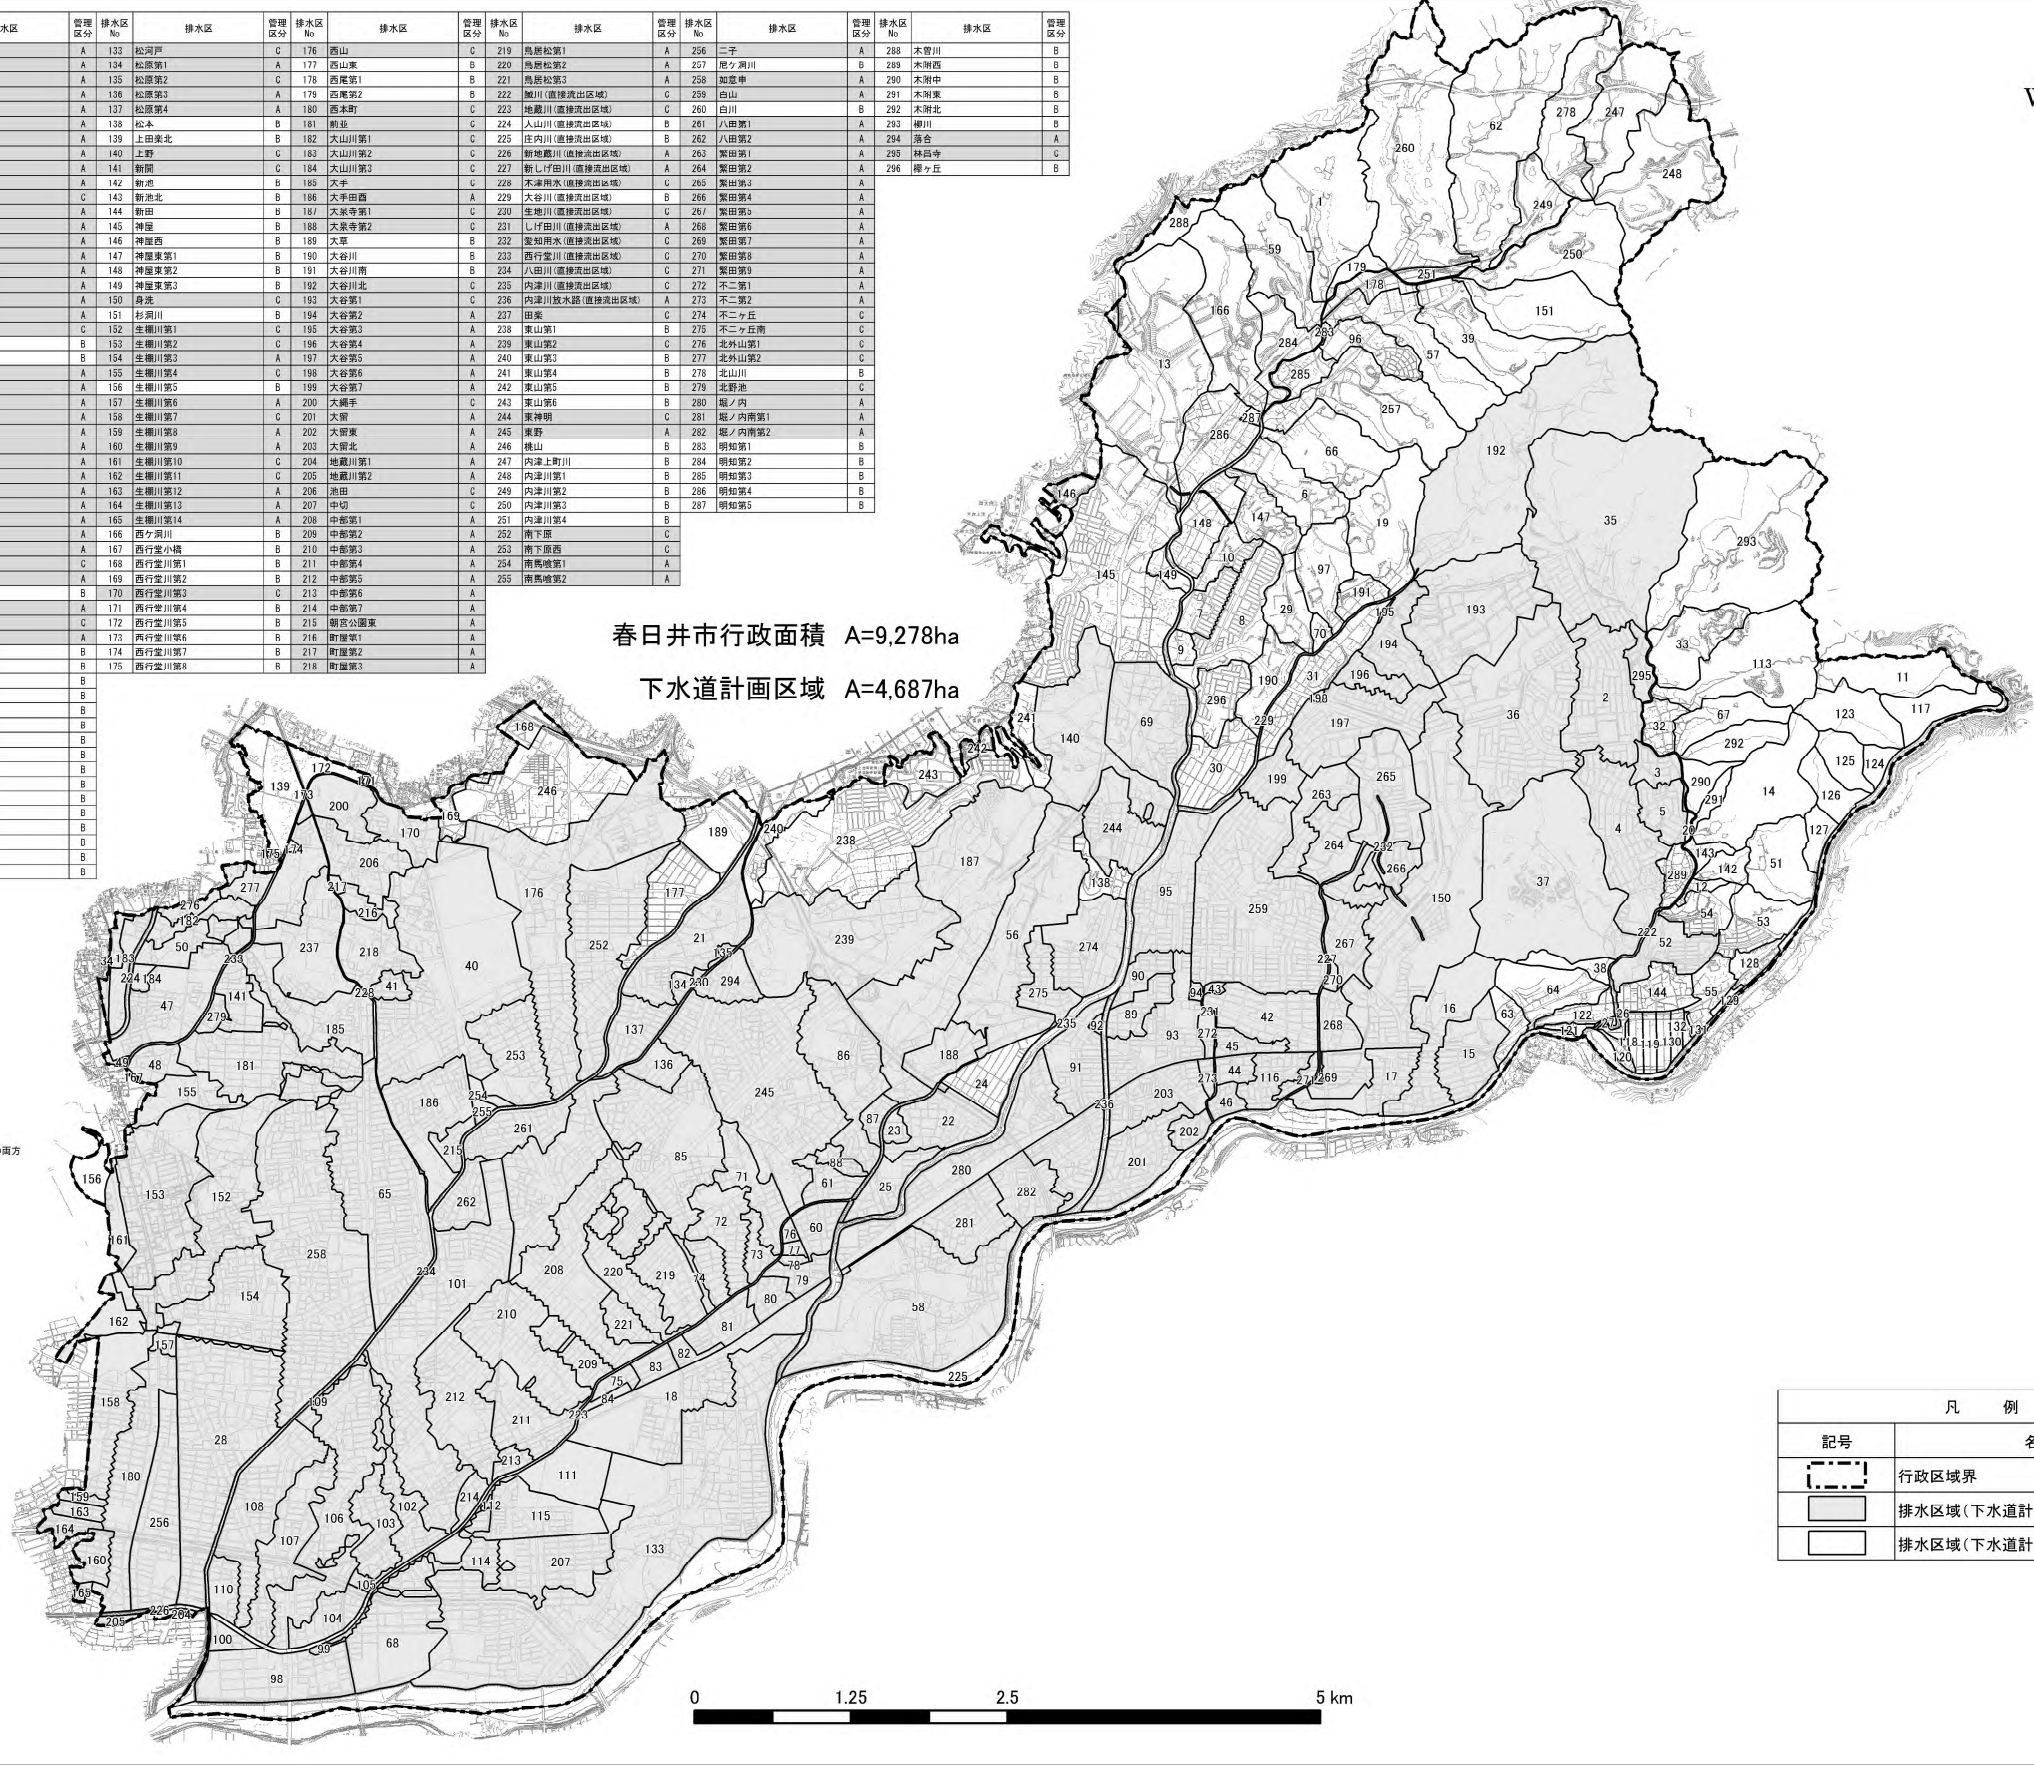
| 水区 | 管理区分 | 排水区No | 排水区 | 管理区分 | 排水区No | 排水区 | 管理区分 | 排水区No | 排水区 | 管理区分 | 排水区No | 排水区 | 管理区分 | 排水区No | 排水区 | 管理区分 |
|---|---|---|---|---|---|---|---|---|---|---|---|---|---|---|---|---|
| | A | 133 | 松河戸 | C | 176 | 西山 | C | 219 | 鳥居松第1 | A | 256 | 二子 | A | 288 | 木曽川 | B |
| | A | 134 | 松原第1 | A | 177 | 西山東 | B | 220 | 鳥居松第2 | A | 257 | 尼ケ洞川 | B | 289 | 木附西 | B |
| | A | 135 | 松原第2 | C | 178 | 西尾第1 | B | 221 | 鳥居松第3 | A | 258 | 如意申 | A | 290 | 木附中 | B |
| | A | 136 | 松原第3 | A | 179 | 西尾第2 | B | 222 | 諏川(直接流出区域) | C | 259 | 白山 | A | 291 | 木附東 | B |
| | A | 137 | 松原第4 | A | 180 | 西本町 | C | 223 | 地蔵川(直接流出区域) | C | 260 | 白川 | B | 292 | 木附北 | B |
| | A | 138 | 松本 | B | 181 | 前並 | C | 224 | 人山川(直接流出区域) | B | 261 | 八田第1 | A | 293 | 柳川 | B |
| | A | 139 | 上田楽北 | B | 182 | 大山川第1 | C | 225 | 庄内川(直接流出区域) | B | 262 | 八田第2 | A | 294 | 落合 | A |
| | A | 140 | 上野 | C | 183 | 大山川第2 | C | 226 | 新地蔵川(直接流出区域) | A | 263 | 繁田第1 | A | 295 | 林昌寺 | C |
| | A | 141 | 新開 | C | 184 | 大山川第3 | C | 227 | 新しげ田川(直接流出区域) | A | 264 | 繁田第2 | A | 296 | 欅ヶ丘 | B |
| | A | 142 | 新池 | B | 185 | 大手 | C | 228 | 木津用水(直接流出区域) | C | 265 | 繁田第3 | A | | | |
| | C | 143 | 新池北 | B | 186 | 大手田酉 | A | 229 | 大谷川(直接流出区域) | B | 266 | 繁田第4 | A | | | |
| | A | 144 | 新田 | B | 187 | 大泉寺第1 | C | 230 | 生地川(直接流出区域) | C | 267 | 繁田第5 | A | | | |
| | A | 145 | 神屋 | B | 188 | 大泉寺第2 | C | 231 | しげ田川(直接流出区域) | A | 268 | 繁田第6 | A | | | |
| | A | 146 | 神屋西 | B | 189 | 大草 | B | 232 | 愛知用水(直接流出区域) | C | 269 | 繁田第7 | A | | | |
| | A | 147 | 神屋東第1 | B | 190 | 大谷川 | B | 233 | 西行堂川(直接流出区域) | C | 270 | 繁田第8 | A | | | |
| | A | 148 | 神屋東第2 | B | 191 | 大谷川南 | B | 234 | 八田川(直接流出区域) | C | 271 | 繁田第9 | A | | | |
| | A | 149 | 神屋東第3 | B | 192 | 大谷川北 | C | 235 | 内津川(直接流出区域) | C | 272 | 不二第1 | A | | | |
| | A | 150 | 身洗 | C | 193 | 大谷第1 | C | 236 | 内津川放水路(直接流出区域) | A | 273 | 不二第2 | A | | | |
| | A | 151 | 杉洞川 | B | 194 | 大谷第2 | A | 237 | 田楽 | C | 274 | 不二ヶ丘 | C | | | |
| | C | 152 | 生棚川第1 | C | 195 | 大谷第3 | A | 238 | 東山第1 | B | 275 | 不二ヶ丘南 | C | | | |
| | B | 153 | 生棚川第2 | C | 196 | 大谷第4 | A | 239 | 東山第2 | C | 276 | 北外山第1 | C | | | |
| | B | 154 | 生棚川第3 | A | 197 | 大谷第5 | A | 240 | 東山第3 | B | 277 | 北外山第2 | C | | | |
| | A | 155 | 生棚川第4 | C | 198 | 大谷第6 | A | 241 | 東山第4 | B | 278 | 北山川 | B | | | |
| | A | 156 | 生棚川第5 | B | 199 | 大谷第7 | A | 242 | 東山第5 | B | 279 | 北野池 | C | | | |
| | A | 157 | 生棚川第6 | A | 200 | 大縄手 | C | 243 | 東山第6 | B | 280 | 堀ノ内 | A | | | |
| | A | 158 | 生棚川第7 | C | 201 | 大留 | A | 244 | 東神明 | C | 281 | 堀ノ内南第1 | A | | | |
| | A | 159 | 生棚川第8 | A | 202 | 大留東 | A | 245 | 東野 | A | 282 | 堀ノ内南第2 | A | | | |
| | A | 160 | 生棚川第9 | A | 203 | 大留北 | A | 246 | 桃山 | B | 283 | 明知第1 | B | | | |
| | A | 161 | 生棚川第10 | C | 204 | 地蔵川第1 | A | 247 | 内津上町川 | B | 284 | 明知第2 | B | | | |
| | A | 162 | 生棚川第11 | C | 205 | 地蔵川第2 | A | 248 | 内津川第1 | B | 285 | 明知第3 | B | | | |
| | A | 163 | 生棚川第12 | A | 206 | 池田 | C | 249 | 内津川第2 | B | 286 | 明知第4 | B | | | |
| | A | 164 | 生棚川第13 | A | 207 | 中切 | C | 250 | 内津川第3 | B | 287 | 明知第5 | B | | | |
| | A | 165 | 生棚川第14 | A | 208 | 中部第1 | A | 251 | 内津川第4 | B | | | | | | |
| | A | 166 | 西ケ洞川 | B | 209 | 中部第2 | A | 252 | 南下原 | C | | | | | | |
| | A | 167 | 西行堂小橋 | B | 210 | 中部第3 | A | 253 | 南下原西 | C | | | | | | |
| | C | 168 | 西行堂川第1 | B | 211 | 中部第4 | A | 254 | 南馬喰第1 | A | | | | | | |
| | A | 169 | 西行堂川第2 | B | 212 | 中部第5 | A | 255 | 南馬喰第2 | A | | | | | | |
| | B | 170 | 西行堂川第3 | C | 213 | 中部第6 | A | | | | | | | | | |
| | A | 171 | 西行堂川第4 | B | 214 | 中部第7 | A | | | | | | | | | |
| | C | 172 | 西行堂川第5 | B | 215 | 朝宮公園東 | A | | | | | | | | | |
| | A | 173 | 西行堂川第6 | B | 216 | 町屋第1 | A | | | | | | | | | |
| | B | 174 | 西行堂川第7 | B | 217 | 町屋第2 | A | | | | | | | | | |
| | B | 175 | 西行堂川第8 | B | 218 | 町屋第3 | A | | | | | | | | | |
| | B | | | | | | | | | | | | | | | |
| | B | | | | | | | | | | | | | | | |
| | B | | | | | | | | | | | | | | | |
| | B | | | | | | | | | | | | | | | |
| | B | | | | | | | | | | | | | | | |
| | B | | | | | | | | | | | | | | | |
| | B | | | | | | | | | | | | | | | |
| | B | | | | | | | | | | | | | | | |
| | B | | | | | | | | | | | | | | | |
| | B | | | | | | | | | | | | | | | |
| | D | | | | | | | | | | | | | | | |
| | B | | | | | | | | | | | | | | | |
| | B | | | | | | | | | | | | | | | |

春日井市行政面積 A=9,278ha

下水道計画区域 A=4,687ha

0 1.25 2.5 5 km

| 凡 例 | |
|---|---|
| 記号 | 名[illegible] |
| | 行政区域界 |
| | 排水区域(下水道計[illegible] |
| | 排水区域(下水道計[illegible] |